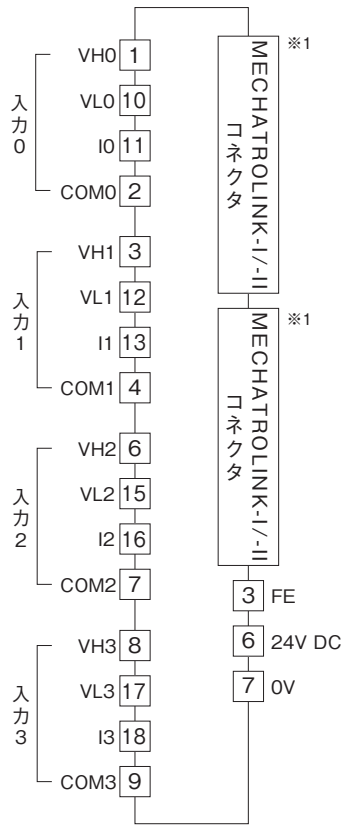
入力0
VH0 1
VL0 10
I0 11
COM0 2

入力1
VH1 3
VL1 12
I1 13
COM1 4

入力2
VH2 6
VL2 15
I2 16
COM2 7

入力3
VH3 8
VL3 17
I3 18
COM3 9

※1
MECHATROLINK-I/-II コネクタ

※1
MECHATROLINK-I/-II コネクタ

3 FE
6 24V DC
7 0V